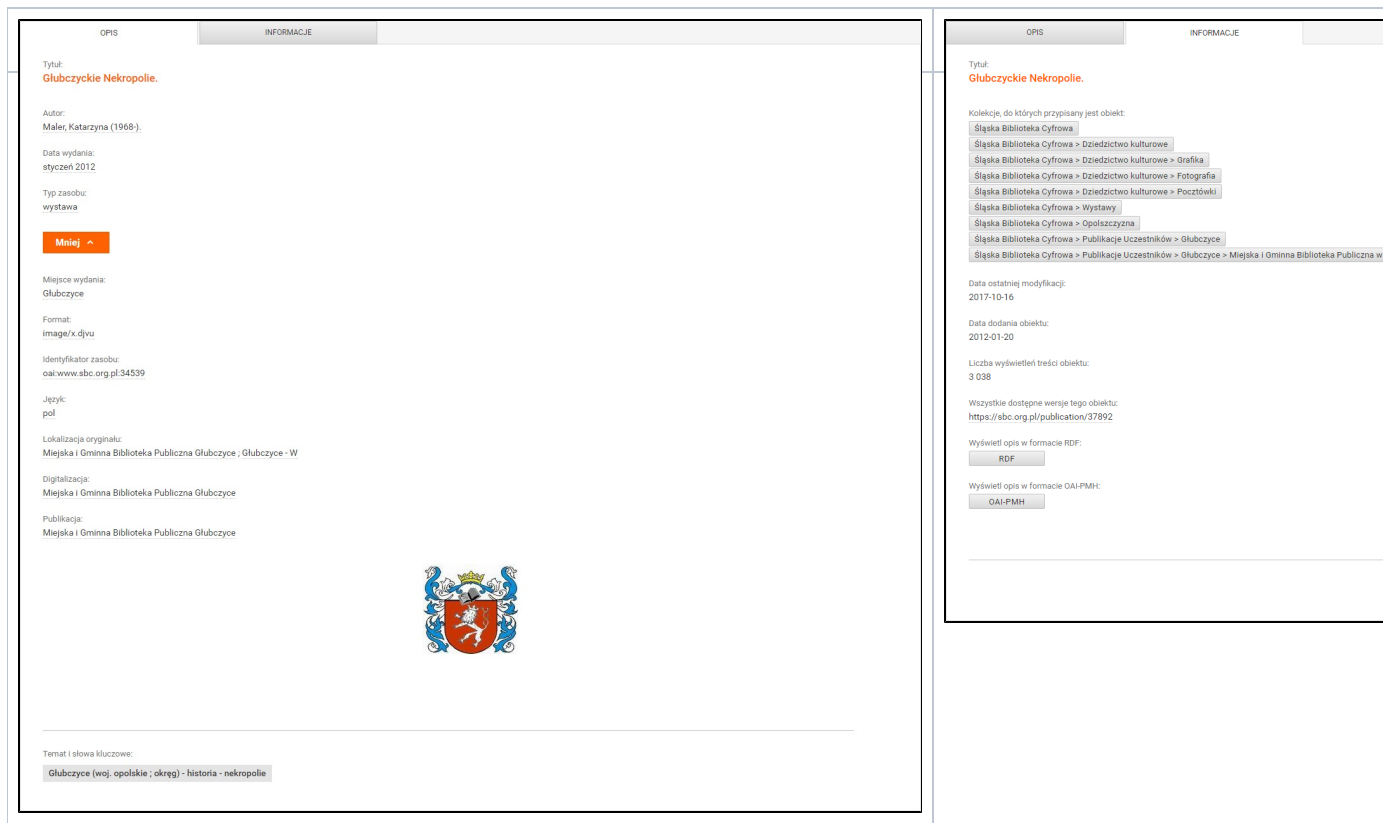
OPIS

INFORMACJE

Tytuł:
Głubczyckie Nekropolie.

Autor:
Maler, Katarzyna (1968-).

Data wydania:
styczeń 2012

Typ zasobu:
wystawa

Mniej ^

Miejsce wydania:
Głubczyce

Format:
image/x.djvu

Identyfikator zasobu:
oai:www.sbc.org.pl:34539

Język:
pol

Lokalizacja oryginału:
Miejska i Gminna Biblioteka Publiczna Głubczyce ; Głubczyce - W

Digitalizacja:
Miejska i Gminna Biblioteka Publiczna Głubczyce

Publikacja:
Miejska i Gminna Biblioteka Publiczna Głubczyce

Temat i słowa kluczowe:
Głubczyce (woj. opolskie ; okręg) - historia - nekropolie

OPIS

INFORMACJE

Tytuł:
Głubczyckie Nekropolie.

Kolekcje, do których przypisany jest obiekt:
Śląska Biblioteka Cyfrowa
Śląska Biblioteka Cyfrowa > Dziedzictwo kulturowe
Śląska Biblioteka Cyfrowa > Dziedzictwo kulturowe > Grafika
Śląska Biblioteka Cyfrowa > Dziedzictwo kulturowe > Fotografia
Śląska Biblioteka Cyfrowa > Dziedzictwo kulturowe > Pocztówki
Śląska Biblioteka Cyfrowa > Wystawy
Śląska Biblioteka Cyfrowa > Opolszczyzna
Śląska Biblioteka Cyfrowa > Publikacje Uczestników > Głubczyce
Śląska Biblioteka Cyfrowa > Publikacje Uczestników > Głubczyce > Miejska i Gminna Biblioteka Publiczna w

Data ostatniej modyfikacji:
2017-10-16

Data dodania obiektu:
2012-01-20

Liczba wyświetleń treści obiektu:
3 038

Wszystkie dostępne wersje tego obiektu:
https://sbc.org.pl/publication/37892

Wyświetl opis w formacie RDF:
RDF

Wyświetl opis w formacie OAI-PMH:
OAI-PMH